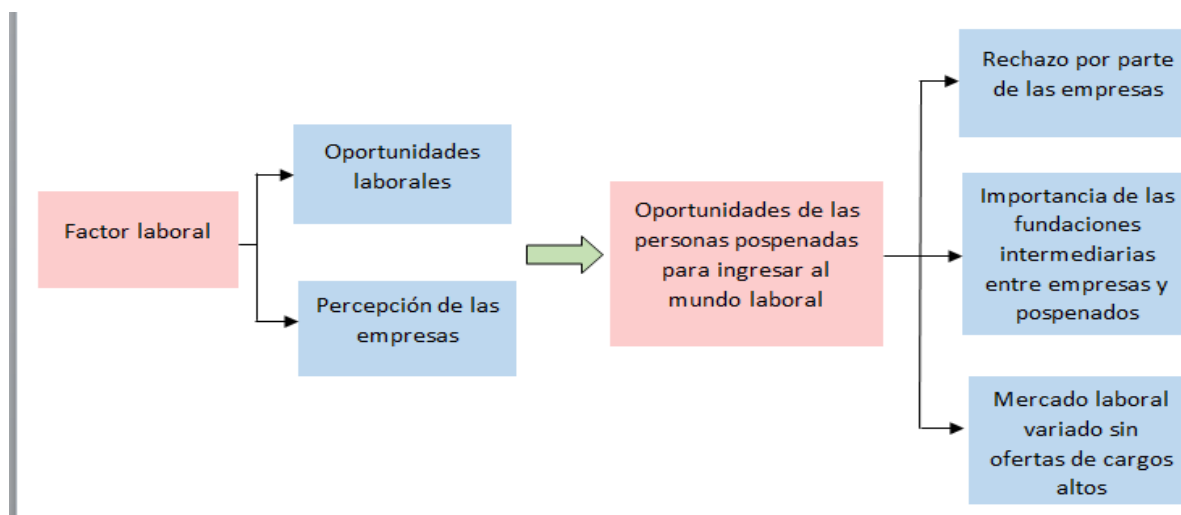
Factor laboral

Oportunidades laborales

Percepción de las empresas

Oportunidades de las personas pospenadas para ingresar al mundo laboral

Rechazo por parte de las empresas

Importancia de las fundaciones intermediarias entre empresas y pospenados

Mercado laboral variado sin ofertas de cargos altos